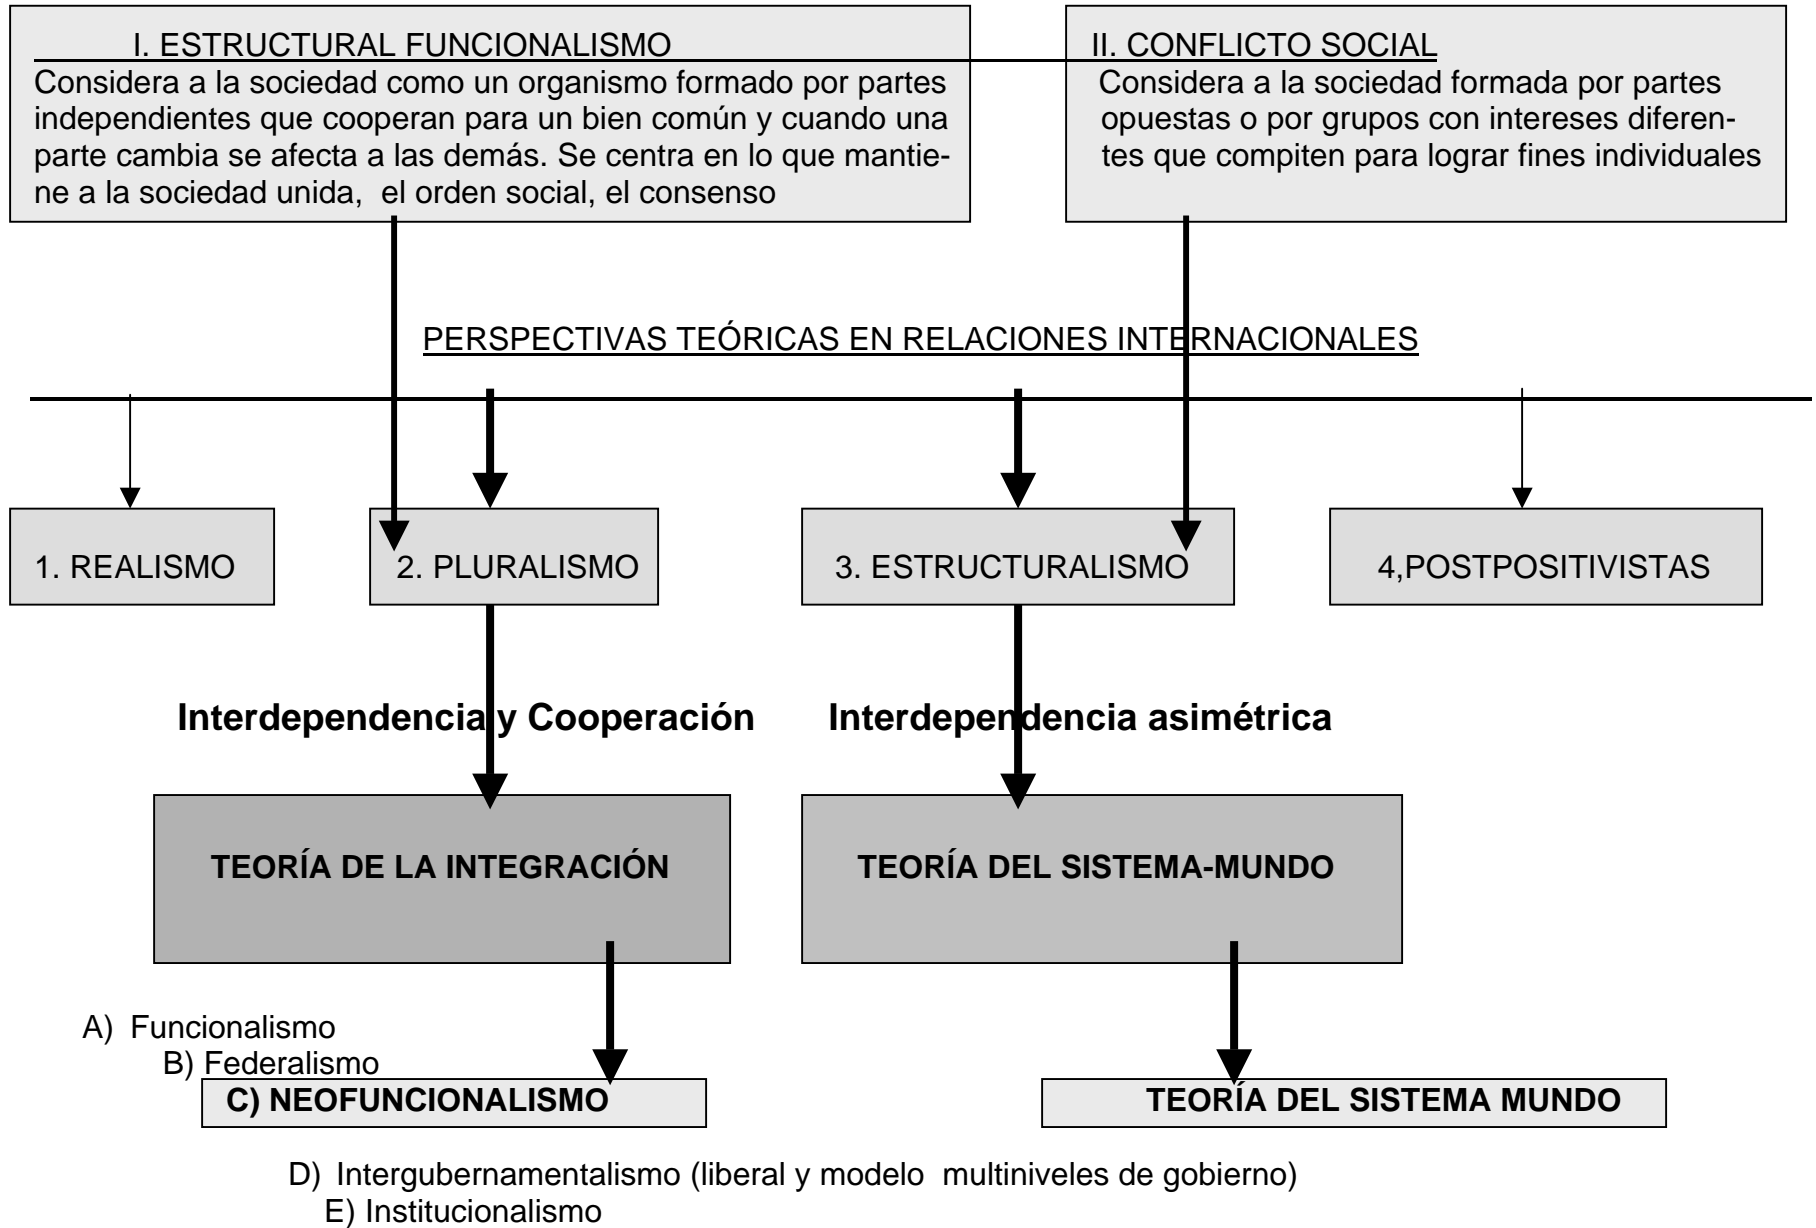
I. ESTRUCTURAL FUNCIONALISMO
Considera a la sociedad como un organismo formado por partes independientes que cooperan para un bien común y cuando una parte cambia se afecta a las demás. Se centra en lo que mantiene a la sociedad unida, el orden social, el consenso

II. CONFLICTO SOCIAL
Considera a la sociedad formada por partes opuestas o por grupos con intereses diferentes que compiten para lograr fines individuales

PERSPECTIVAS TEÓRICAS EN RELACIONES INTERNACIONALES

1. REALISMO

2. PLURALISMO

3. ESTRUCTURALISMO

4,POSTPOSITIVISTAS

Interdependencia y Cooperación

Interdependencia asimétrica

TEORÍA DE LA INTEGRACIÓN

TEORÍA DEL SISTEMA-MUNDO

A) Funcionalismo
B) Federalismo
C) NEOFUNCIONALISMO

TEORÍA DEL SISTEMA MUNDO

D) Intergubernamentalismo (liberal y modelo multiniveles de gobierno)
E) Institucionalismo